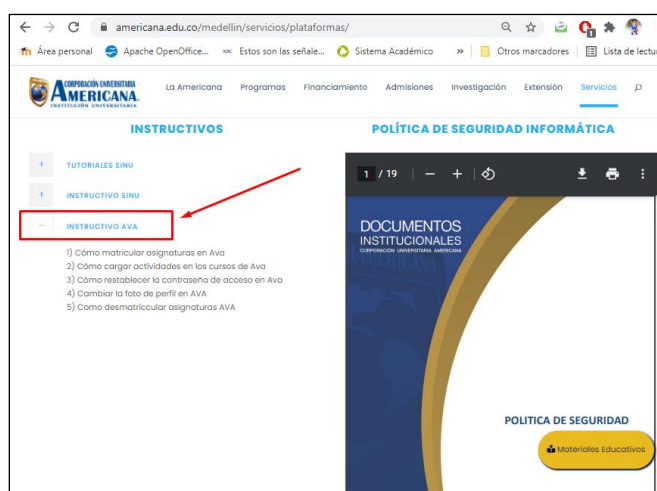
americana.edu.co/medellin/servicios/plataformas/

Área personal Apache OpenOffice... Estos son las señale... Sistema Académico » Otros marcadores Lista de lectu

CORPORACIÓN UNIVERSITARIA AMERICANA INSTITUCIÓN UNIVERSITARIA

La Americana Programas Financiamiento Admisiones Investigación Extensión Servicios

INSTRUCTIVOS

POLÍTICA DE SEGURIDAD INFORMÁTICA

+ TUTORIALES SINU

+ INSTRUCTIVO SINU

− INSTRUCTIVO AVA

1) Cómo matricular asignaturas en Ava
2) Cómo cargar actividades en los cursos de Ava
3) Cómo restablecer la contraseña de acceso en Ava
4) Cambiar la foto de perfil en AVA
5) Como desmatricular asignaturas AVA

1 / 19 — +

DOCUMENTOS INSTITUCIONALES
CORPORACIÓN UNIVERSITARIA AMERICANA

POLITICA DE SEGURIDAD

Materiales Educativos